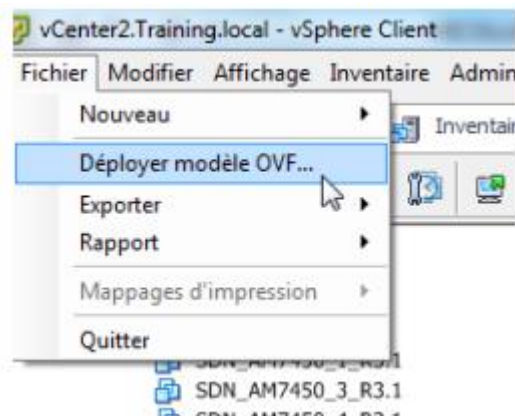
vCenter2.Training.local - vSphere Client

Fichier Modifier Affichage Inventaire Admin

Nouveau

Inventair

Déployer modèle OVF...

Exporter

Rapport

Mappages d'impression

Quitter

SDN_AM7450_1_R3.1

SDN_AM7450_3_R3.1

SDN_AM7450_4_R3.1